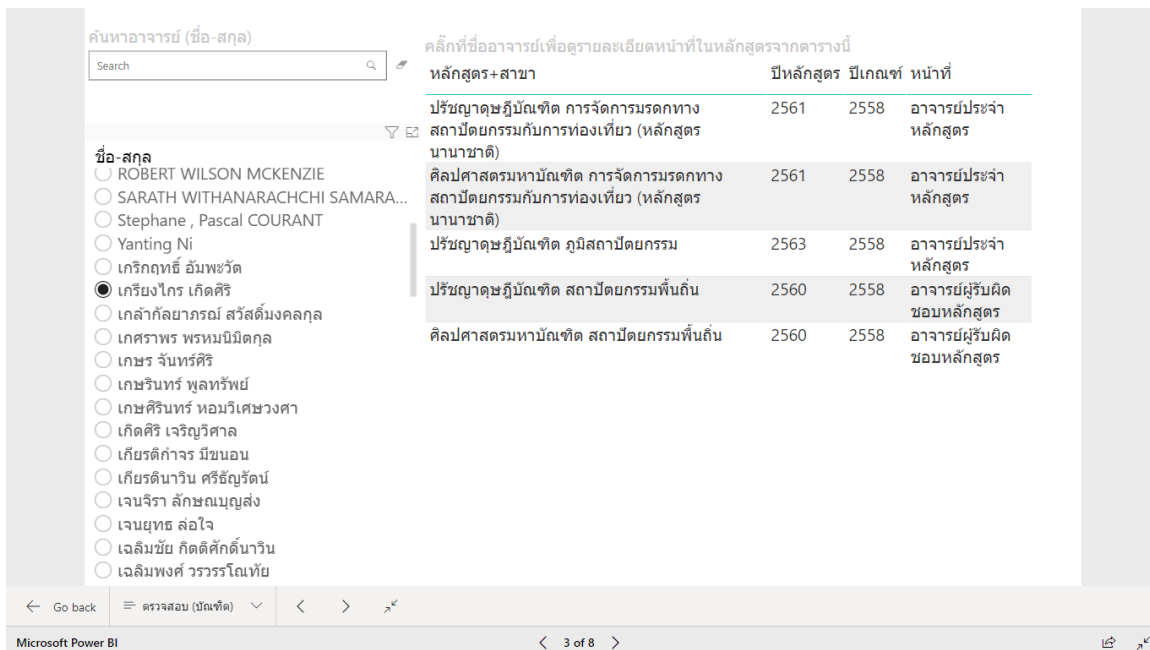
ค้นหาอาจารย์ (ชื่อ-สกุล)

Search

ชื่อ-สกุล
ROBERT WILSON MCKENZIE
SARATH WITHANARACHCHI SAMARA...
Stephane , Pascal COURANT
Yanting Ni
เกริกฤทธิ์ อัมพะวัต
เกรียงไกร เกิดศิริ
เกล้ากัลยาภรณ์ สวัสดิ์มงคลกุล
เกศราพร พรหมนิมิตกุล
เกษร จันทร์ศิริ
เกษรินทร์ พูลทรัพย์
เกษศิรินทร์ หอมวิเศษวงศา
เกิดศิริ เจริญวิศาล
เกียรติก่าจร มีขนอน
เกียรตินาวิน ศรีธัญรัตน์
เจนจิรา ลักษณบุญส่ง
เจนยุทธ ล่อใจ
เฉลิมชัย กิตติศักดิ์นาวิน
เฉลิมพงศ์ วรวรรโณทัย

คลิ๊กที่ชื่ออาจารย์เพื่อดูรายละเอียดหน้าที่ในหลักสูตรจากตารางนี้

| หลักสูตร+สาขา | ปีหลักสูตร | ปีเกณฑ์ | หน้าที่ |
|---|---|---|---|
| ปรัชญาดุษฎีบัณฑิต การจัดการมรดกทางสถาปัตยกรรมกับการท่องเที่ยว (หลักสูตรนานาชาติ) | 2561 | 2558 | อาจารย์ประจำหลักสูตร |
| ศิลปศาสตรมหาบัณฑิต การจัดการมรดกทางสถาปัตยกรรมกับการท่องเที่ยว (หลักสูตรนานาชาติ) | 2561 | 2558 | อาจารย์ประจำหลักสูตร |
| ปรัชญาดุษฎีบัณฑิต ภูมิสถาปัตยกรรม | 2563 | 2558 | อาจารย์ประจำหลักสูตร |
| ปรัชญาดุษฎีบัณฑิต สถาปัตยกรรมพื้นถิ่น | 2560 | 2558 | อาจารย์ผู้รับผิดชอบหลักสูตร |
| ศิลปศาสตรมหาบัณฑิต สถาปัตยกรรมพื้นถิ่น | 2560 | 2558 | อาจารย์ผู้รับผิดชอบหลักสูตร |

Go back
ตรวจสอบ (บัณฑิต)

Microsoft Power BI
3 of 8